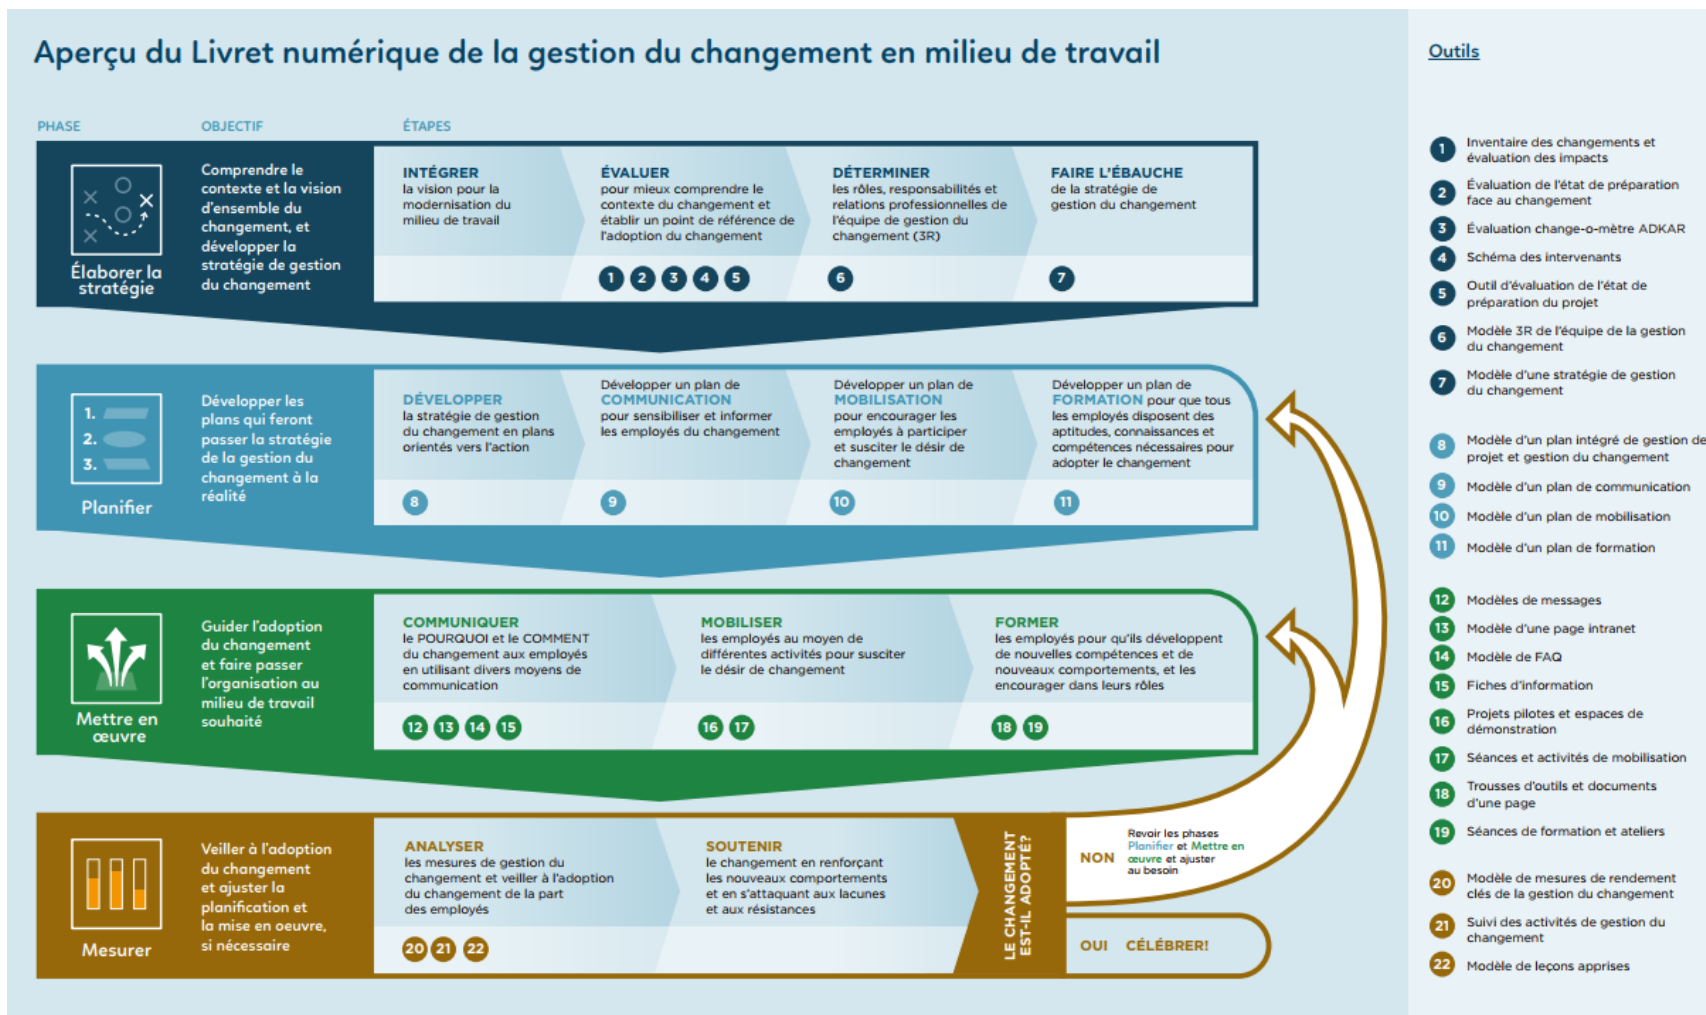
Aperçu du Livret numérique de la gestion du changement en milieu de travail

PHASE OBJECTIF ÉTAPES

Élaborer la stratégie

Comprendre le contexte et la vision d'ensemble du changement, et développer la stratégie de gestion du changement

INTÉGRER la vision pour la modernisation du milieu de travail

ÉVALUER pour mieux comprendre le contexte du changement et établir un point de référence de l'adoption du changement

1 2 3 4 5

DÉTERMINER les rôles, responsabilités et relations professionnelles de l'équipe de gestion du changement (3R)

6

FAIRE L'ÉBAUCHE de la stratégie de gestion du changement

7

1. 2. 3.

Planifier

Développer les plans qui feront passer la stratégie de la gestion du changement à la réalité

DÉVELOPPER la stratégie de gestion du changement en plans orientés vers l'action

8

Développer un plan de COMMUNICATION pour sensibiliser et informer les employés du changement

9

Développer un plan de MOBILISATION pour encourager les employés à participer et susciter le désir de changement

10

Développer un plan de FORMATION pour que tous les employés disposent des aptitudes, connaissances et compétences nécessaires pour adopter le changement

11

Mettre en œuvre

Guider l'adoption du changement et faire passer l'organisation au milieu de travail souhaité

COMMUNIQUER le POURQUOI et le COMMENT du changement aux employés en utilisant divers moyens de communication

12 13 14 15

MOBILISER les employés au moyen de différentes activités pour susciter le désir de changement

16 17

FORMER les employés pour qu'ils développent de nouvelles compétences et de nouveaux comportements, et les encourager dans leurs rôles

18 19

Mesurer

Veiller à l'adoption du changement et ajuster la planification et la mise en oeuvre, si nécessaire

ANALYSER les mesures de gestion du changement et veiller à l'adoption du changement de la part des employés

20 21 22

SOUTENIR le changement en renforçant les nouveaux comportements et en s'attaquant aux lacunes et aux résistances

LE CHANGEMENT EST-IL ADOPTÉ?

NON Revoir les phases Planifier et Mettre en œuvre et ajuster au besoin

OUI CÉLÉBRER!

Outils

1 Inventaire des changements et évaluation des impacts
2 Évaluation de l'état de préparation face au changement
3 Évaluation change-o-mètre ADKAR
4 Schéma des intervenants
5 Outil d'évaluation de l'état de préparation du projet
6 Modèle 3R de l'équipe de la gestion du changement
7 Modèle d'une stratégie de gestion du changement
8 Modèle d'un plan intégré de gestion de projet et gestion du changement
9 Modèle d'un plan de communication
10 Modèle d'un plan de mobilisation
11 Modèle d'un plan de formation
12 Modèles de messages
13 Modèle d'une page intranet
14 Modèle de FAQ
15 Fiches d'information
16 Projets pilotes et espaces de démonstration
17 Séances et activités de mobilisation
18 Trousses d'outils et documents d'une page
19 Séances de formation et ateliers
20 Modèle de mesures de rendement clés de la gestion du changement
21 Suivi des activités de gestion du changement
22 Modèle de leçons apprises